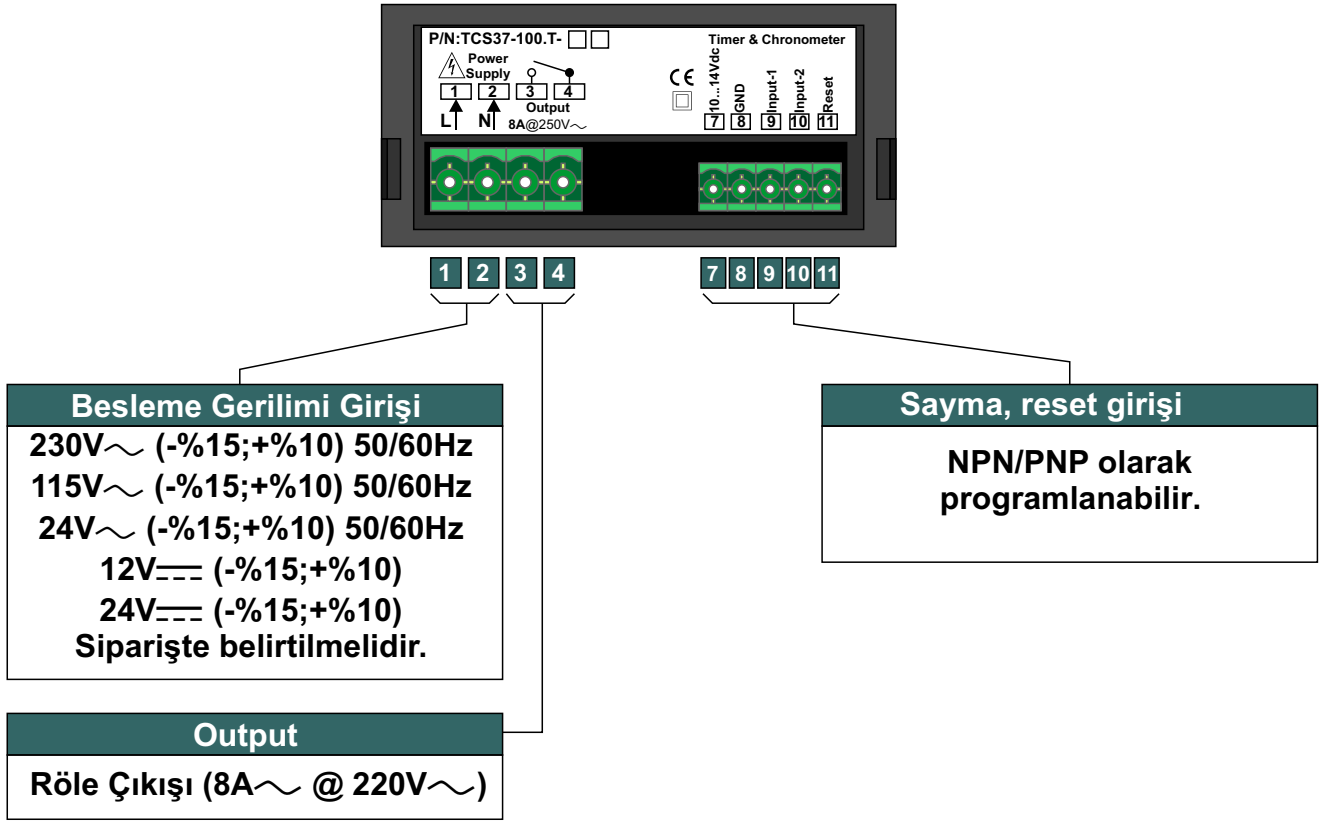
P/N:TCS37-100.T-

Timer & Chronometer

Power Supply

1 2 3 4

Output

L N

8A@250V~

CE

10...14Vdc GND Input-1 Input-2 Reset

7 8 9 10 11

1 2 3 4

7 8 9 10 11

Besleme Gerilimi Girişi

230V~ (-%15;+%10) 50/60Hz

115V~ (-%15;+%10) 50/60Hz

24V~ (-%15;+%10) 50/60Hz

12V⎓ (-%15;+%10)

24V⎓ (-%15;+%10)

Siparişte belirtilmelidir.

Sayma, reset girişi

NPN/PNP olarak programlanabilir.

Output

Röle Çıkışı (8A~ @ 220V~)